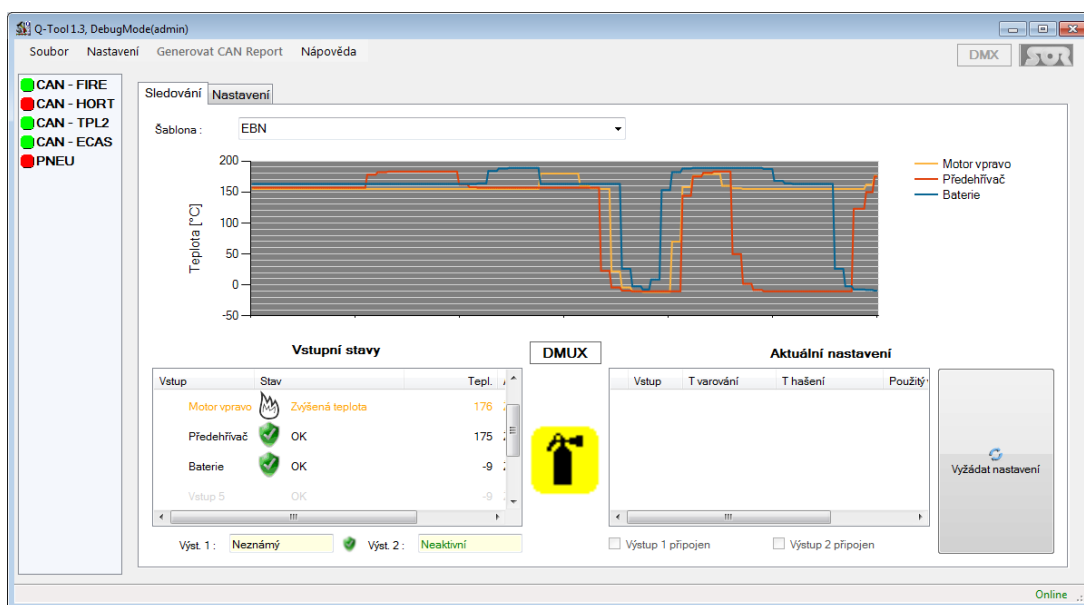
Q-Tool 1.3, DebugMode(admin)

Soubor Nastavení Generovat CAN Report Nápověda

DMX

CAN - FIRE
CAN - HORT
CAN - TPL2
CAN - ECAS
PNEU

Sledování Nastavení

Šablona : EBN

Motor vpravo
Předehřívač
Baterie

Teplota [°C]

200
150
100
50
0
-50

Vstupní stavy

DMUX

Aktuální nastavení

| Vstup | Stav | | Tepl. |
|---|---|---|---|
| Motor vpravo | | Zvýšená teplota | 176 |
| Předehřívač | | OK | 175 |
| Baterie | | OK | -9 |
| Vstup 5 | | OK | -9 |

| Vstup | T varování | T hašení | Použitý |
|---|---|---|---|

Vyžádat nastavení

Výst. 1 : Neznámý Výst. 2 : Neaktivní

Výstup 1 připojen Výstup 2 připojen

Online